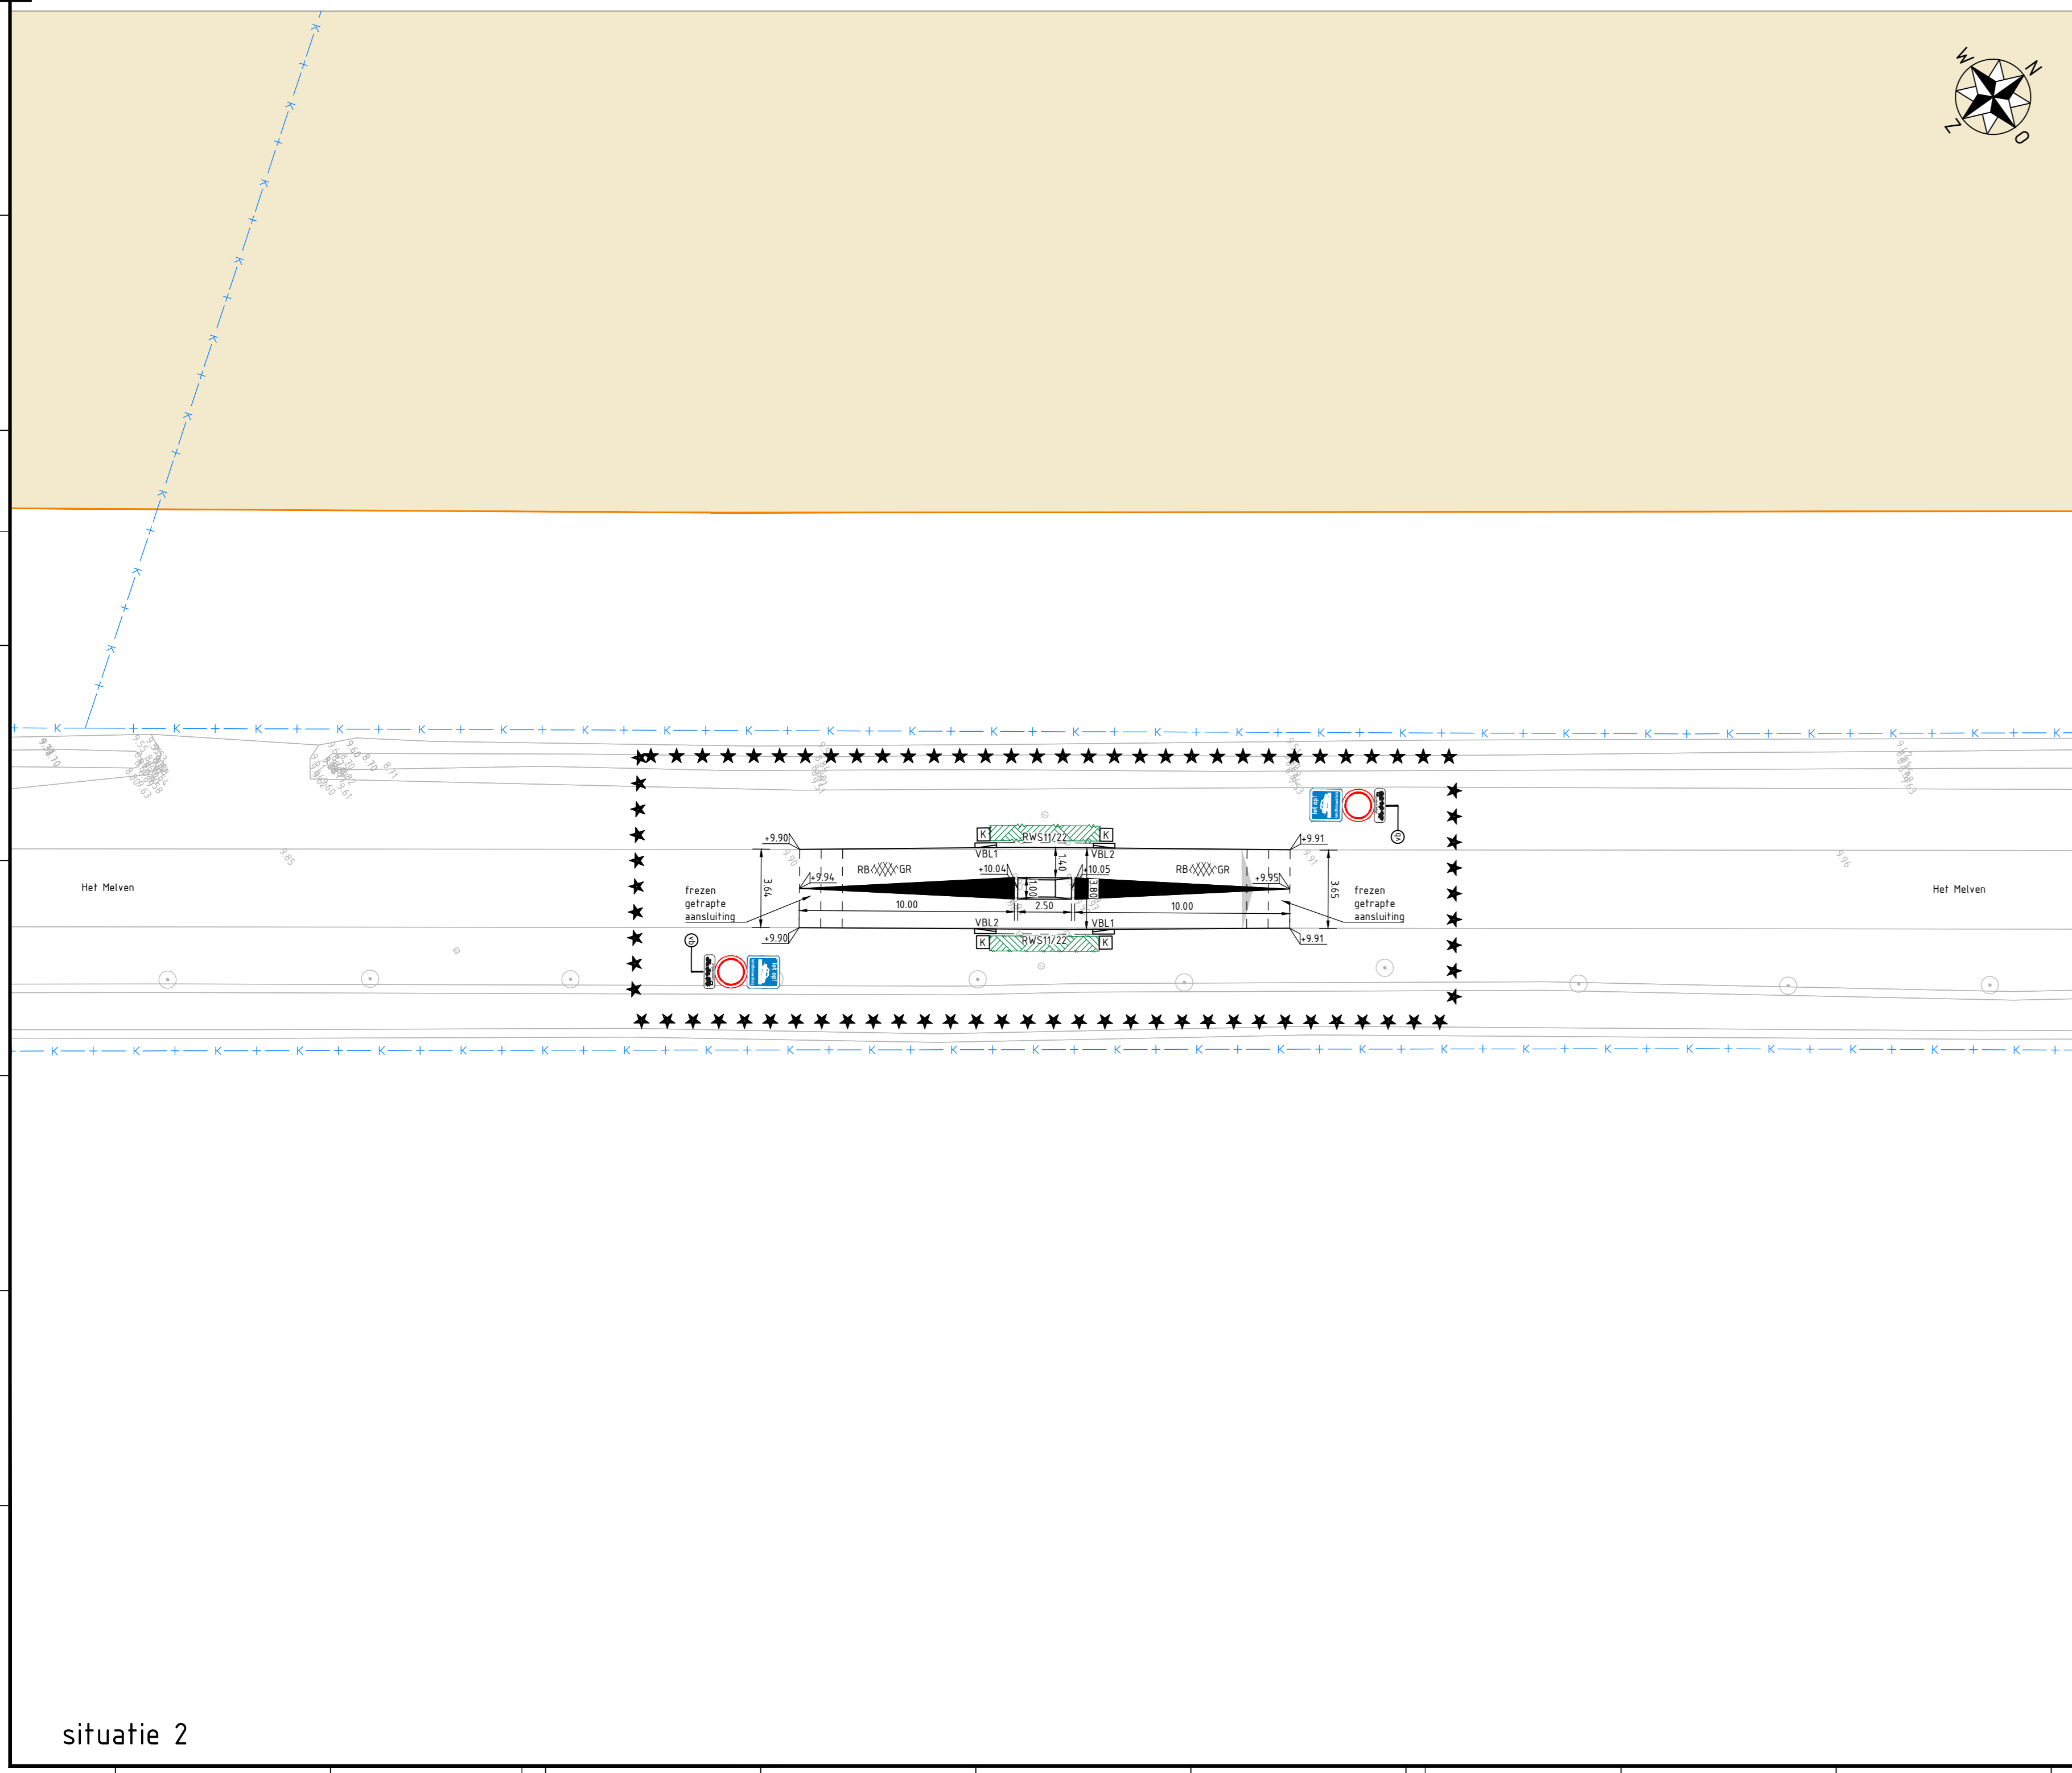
W
N
Z
O

Het Melven

+9.90
+9.94
RB GR
3.64
frezen getrapte aansluiting
10.00
+9.90
VBL1
VBL2
RWS11/22
K
K
+10.04
1.40
1.00
2.50
+10.05
VBL2
VBL1
RWS11/22
K
K
RB GR
+9.91
+9.95
3.65
10.00
+9.91
frezen getrapte aansluiting

Het Melven

situatie 2